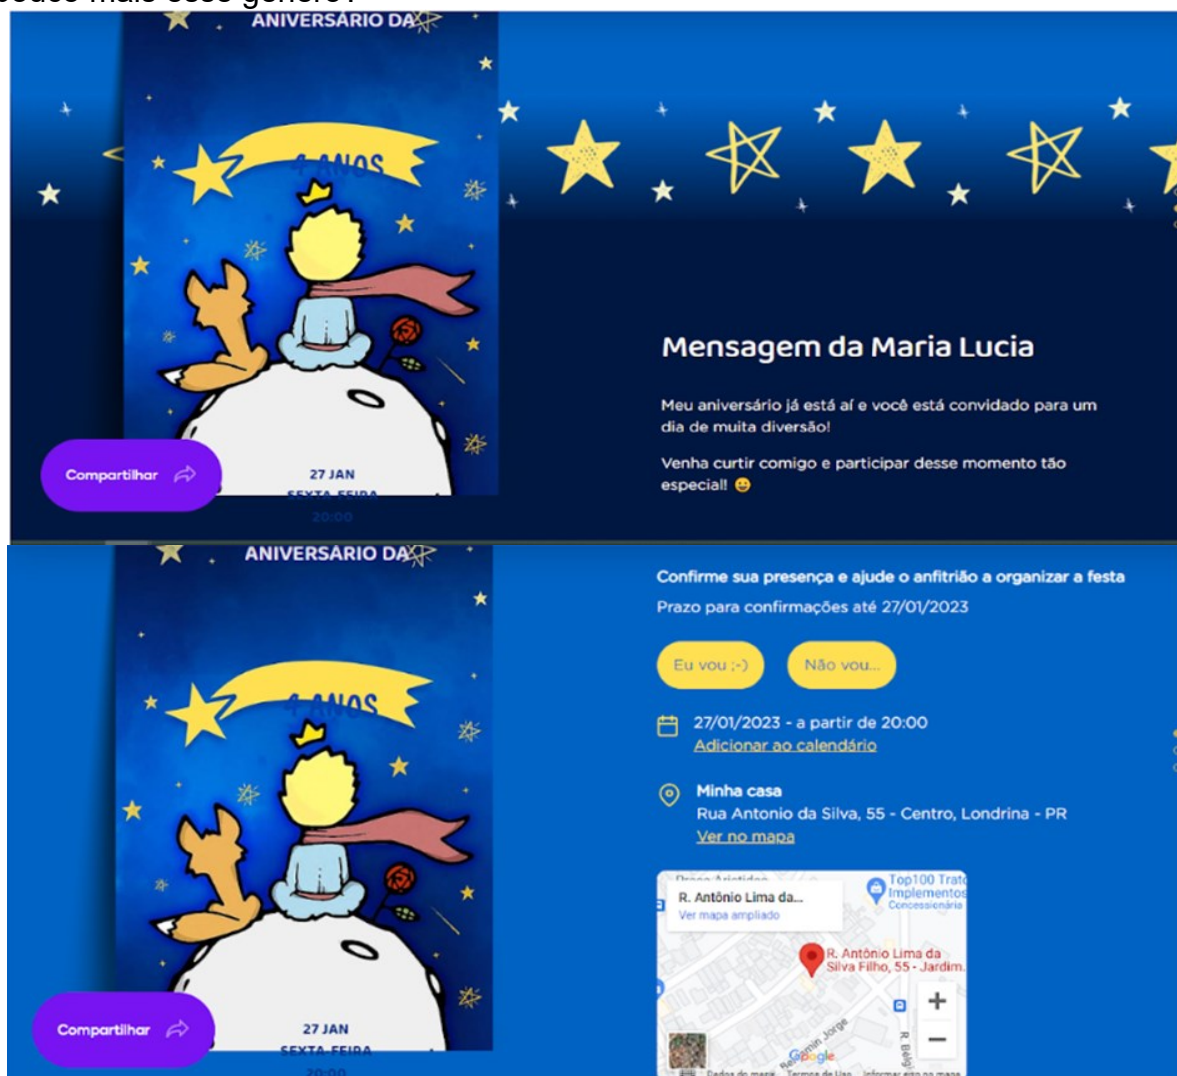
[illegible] mais esse gênero?

ANIVERSÁRIO DA

4 ANOS

27 JAN
SEXTA-FEIRA
20:00

Compartilhar

Mensagem da Maria Lucia

Meu aniversário já está aí e você está convidado para um dia de muita diversão!

Venha curtir comigo e participar desse momento tão especial! 😀

ANIVERSÁRIO DA

4 ANOS

27 JAN
SEXTA-FEIRA
20:00

Compartilhar

Confirme sua presença e ajude o anfitrião a organizar a festa

Prazo para confirmações até 27/01/2023

Eu vou ;-)

Não vou...

27/01/2023 - a partir de 20:00
Adicionar ao calendário

Minha casa
Rua Antonio da Silva, 55 - Centro, Londrina - PR
Ver no mapa

R. Antônio Lima da...
Ver mapa ampliado

Top100 Trat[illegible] Implementos
Concessionária

R. Antônio Lima da Silva Filho, 55 - Jardim...

Google

Dados do mapa Termos de Uso Informar erro no mapa